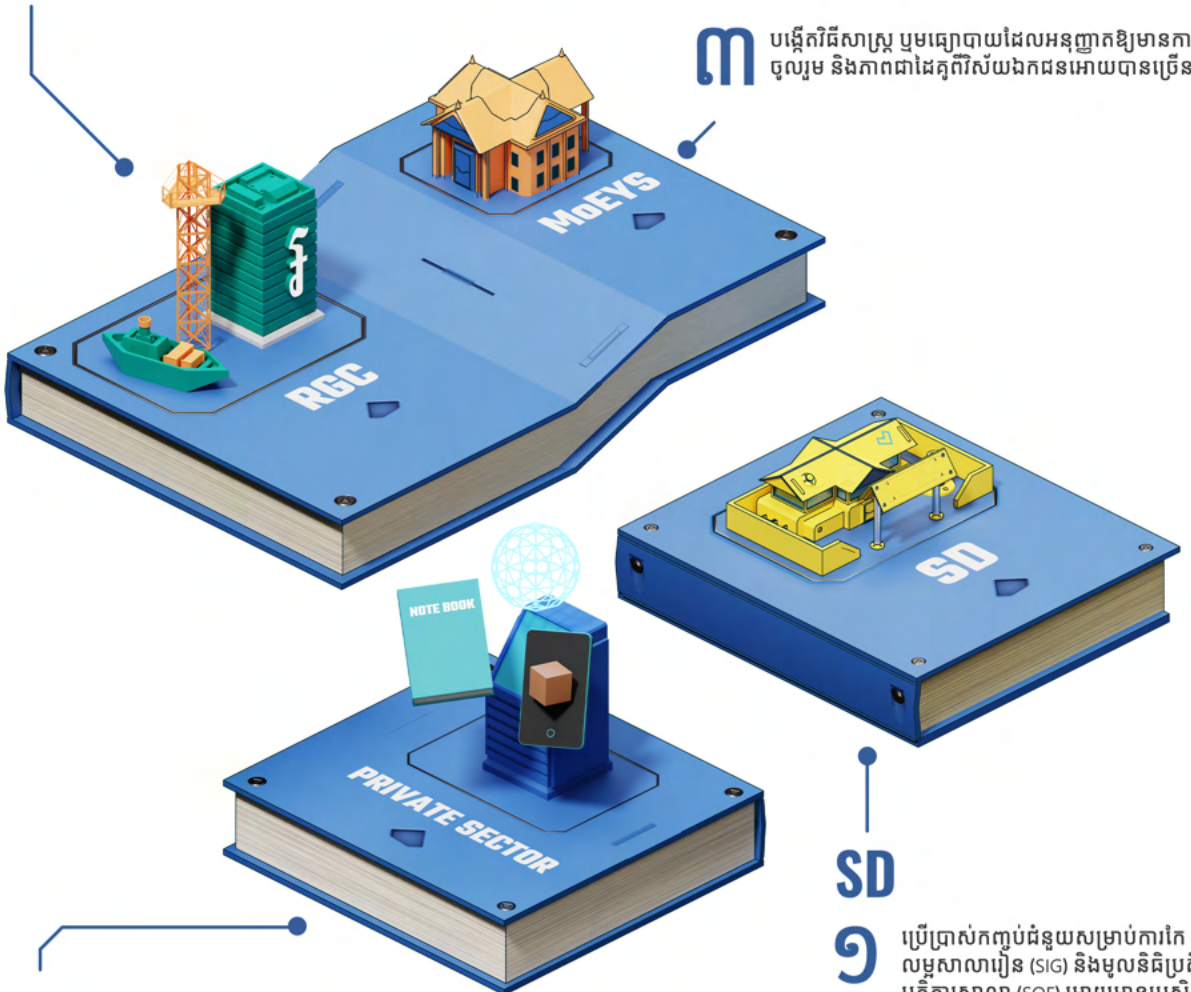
៣ បង្កើតវិធីសាស្ត្រ ឬមធ្យោបាយដែលអនុញ្ញាតឱ្យមានកា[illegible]
ចូលរួម និងភាពជាដៃគូពីវិស័យឯកជនអោយបានច្រើន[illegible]

MoEYS

RGC

SD

NOTE BOOK

PRIVATE SECTOR

SD

១ ប្រើប្រាស់កញ្ចប់ជំនួយសម្រាប់ការកែ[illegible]
លម្អសាលារៀន (SIG) និងមូលនិធិប្រ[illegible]
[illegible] (SOF) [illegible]